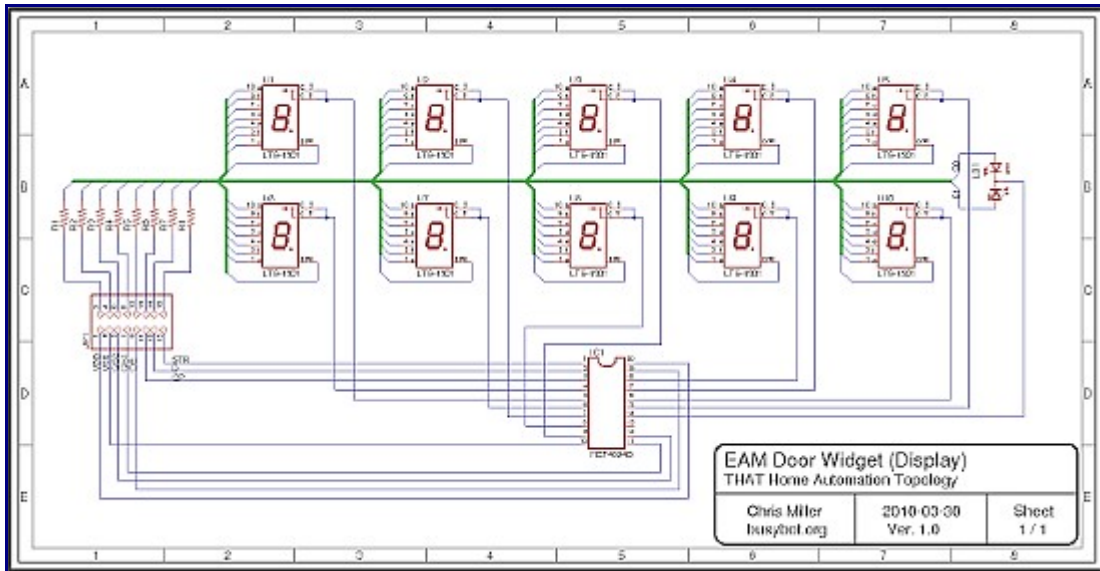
1 2 3 4 5 6 7 8

A B C D E

U1 U2 U3 U4 U5

8. 8. 8. 8. 8.

LTS-4301 LTS-4301 LTS-4301 LTS-4301 LTS-4301

U6 U7 U8 U9 U10

8. 8. 8. 8. 8.

LTS-4301 LTS-4301 LTS-4301 LTS-4301 LTS-4301

STR

IC1

HEF4094B

EAM Door Widget (Display)
THAT Home Automation Topology

Chris Miller
busybot.org

2010-03-30
Ver. 1.0

Sheet
1 / 1